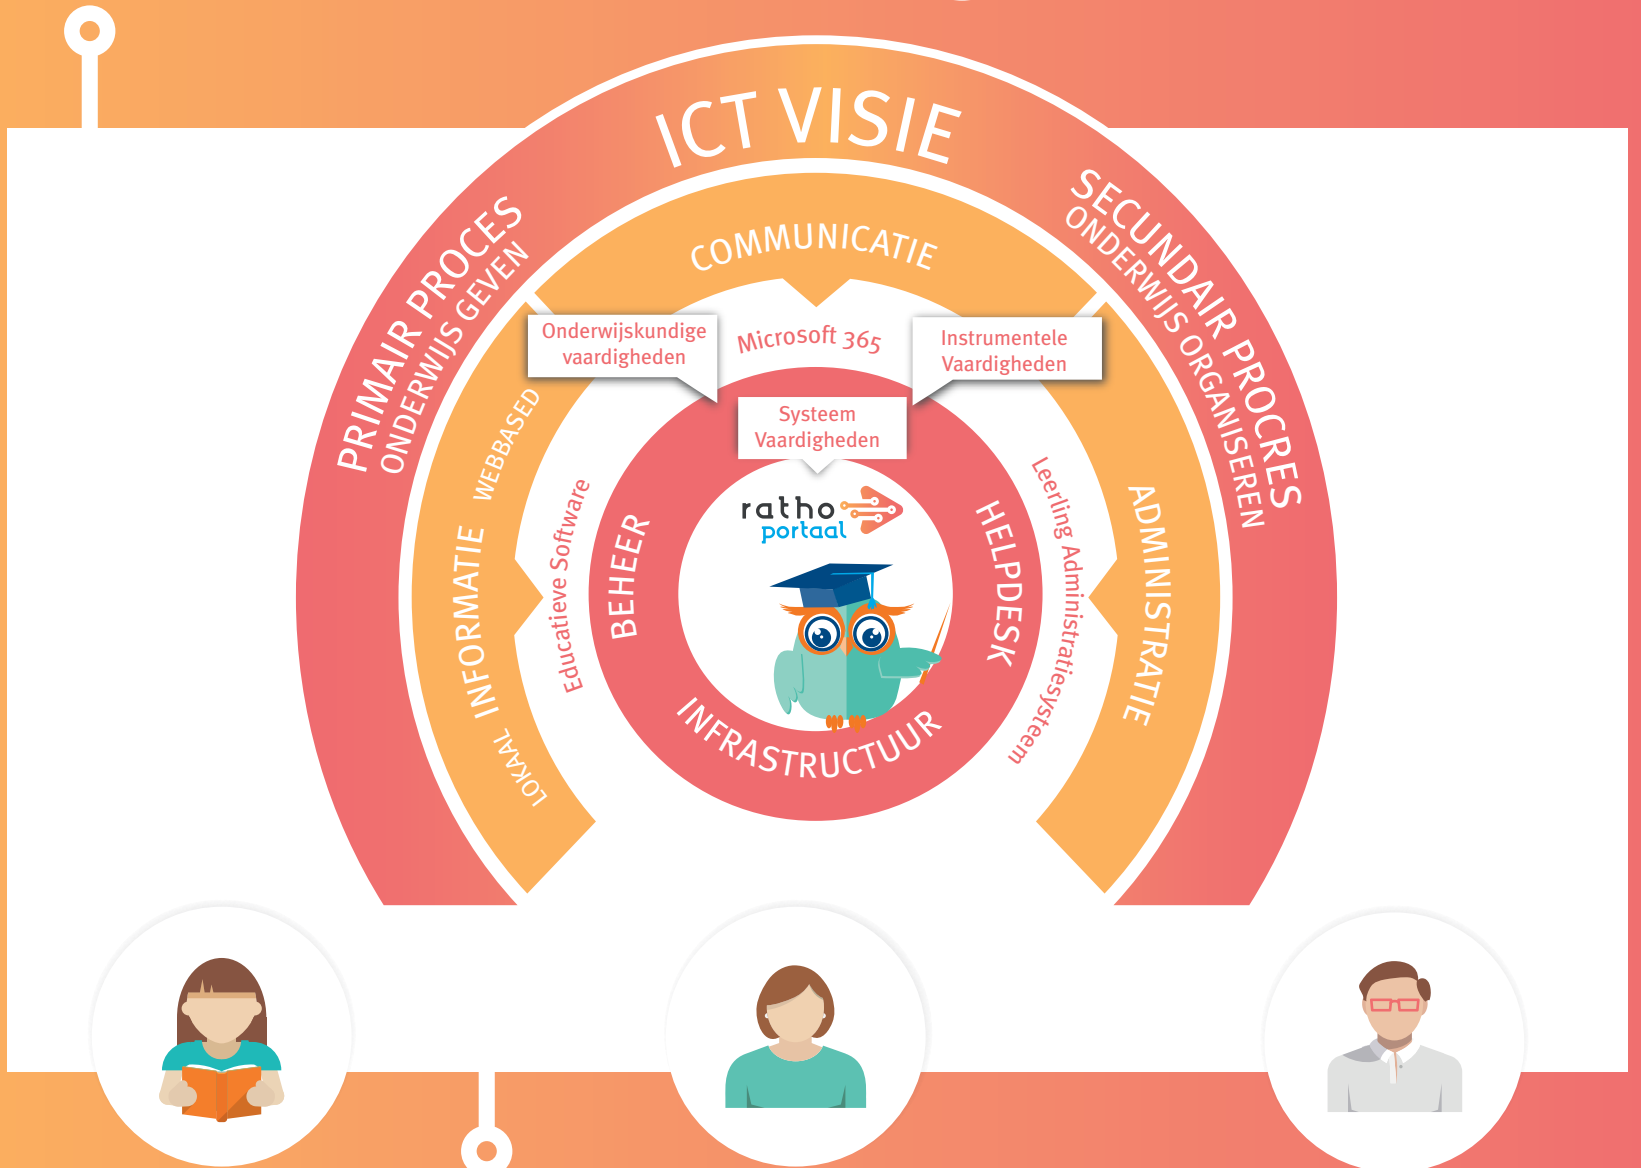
ICT VISIE

PRIMAIR PROCES
ONDERWIJS GEVEN

SECUNDAIR PROCES
ONDERWIJS ORGANISEREN

COMMUNICATIE

Onderwijskundige vaardigheden

Microsoft 365

Instrumentele Vaardigheden

Systeem Vaardigheden

WEBBASED

INFORMATIE

LOKAAL

Educatieve Software

BEHEER

ratho portaal

HELPDESK

Leerling Administratiesysteem

ADMINISTRATIE

INFRASTRUCTUUR